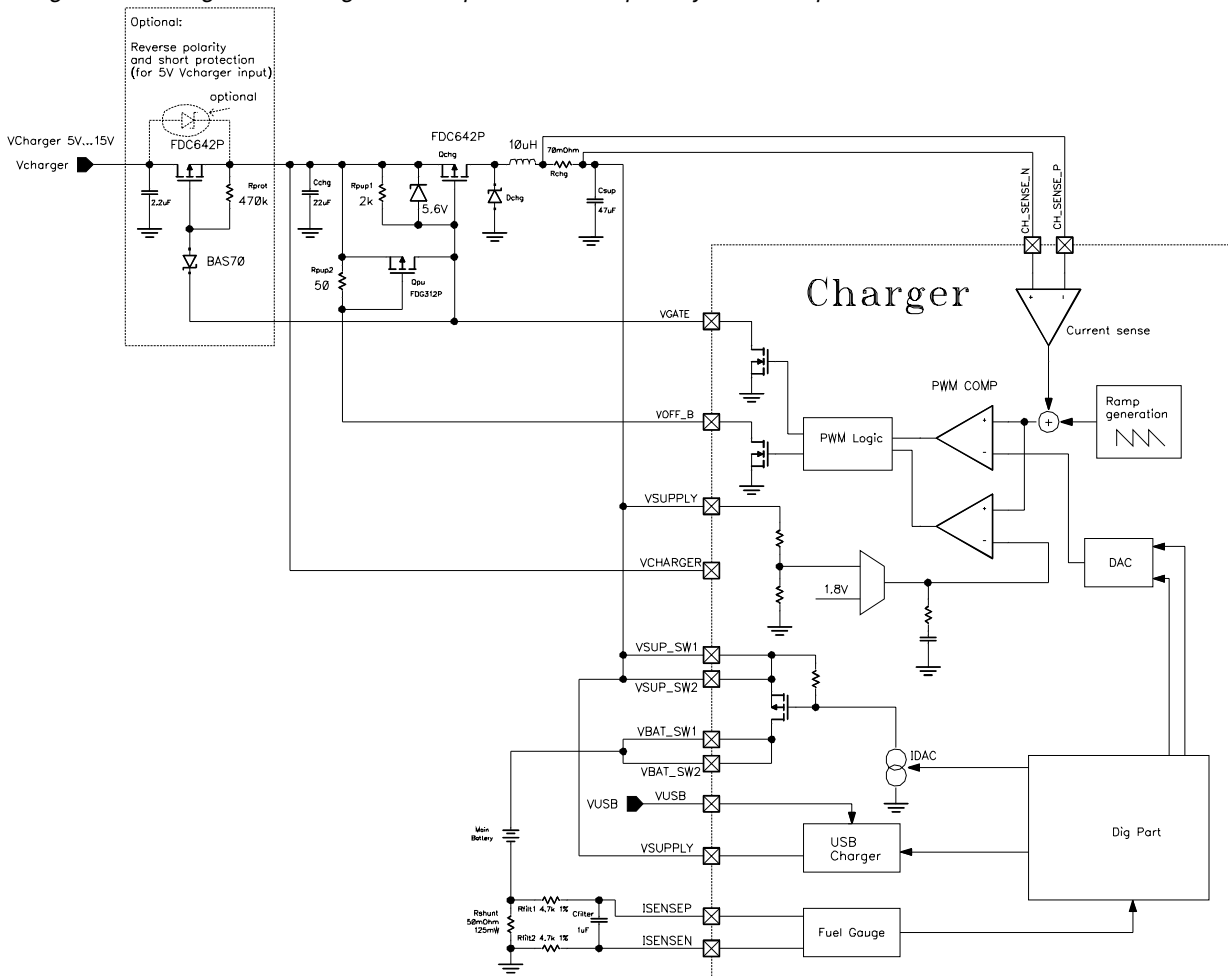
Optional:
Reverse polarity and short protection (for 5V Vcharger input)

optional
FDC642P
Rprot
470k
BAS70
VCharger 5V...15V
Vcharger
2.2uF
Cchg
22uF
Rpup1
2k
5.6V
FDC642P
Qchg
10uH
70mOhm
Rchg
Dchg
Csup
47uF
CH_SENSE_N
CH_SENSE_P
Rpup2
50
Qpu
FDG312P
Charger
Current sense
VGATE
PWM COMP
Ramp generation
VOFF_B
PWM Logic
VSUPPLY
DAC
VCHARGER
1.8V
VSUP_SW1
VSUP_SW2
VBAT_SW1
VBAT_SW2
IDAC
VUSB
VUSB
Main Battery
VSUPPLY
USB Charger
Dig Part
Rshunt
50mOhm
125mW
Rfilt1 4.7k 1%
Rfilt2 4.7k 1%
Cfilter
1uF
ISENSEP
ISENSEN
Fuel Gauge